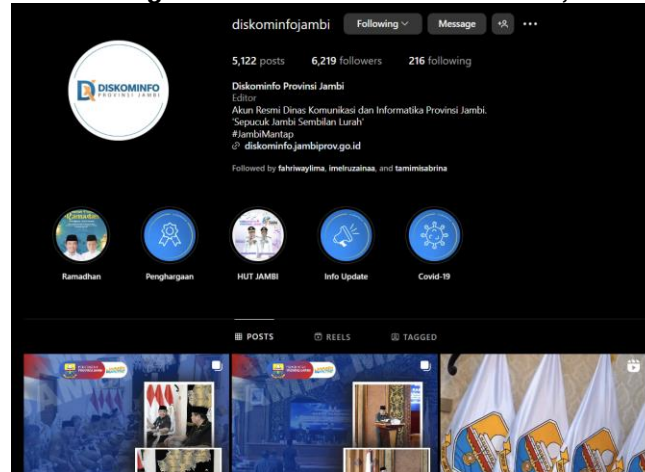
diskominfojambi Following Message

5,122 posts 6,219 followers 216 following

Diskominfo Provinsi Jambi
Editor
Akun Resmi Dinas Komunikasi dan Informatika Provinsi Jambi.
'Sepucuk Jambi Sembilan Lurah'
#JambiMantap
diskominfo.jambiprov.go.id

Followed by fahriwaylima, imelruzainaa, and tamimisabrina

DISKOMINFO
PROVINSI JAMBI

Ramadhan Penghargaan HUT JAMBI Info Update Covid-19

POSTS REELS TAGGED